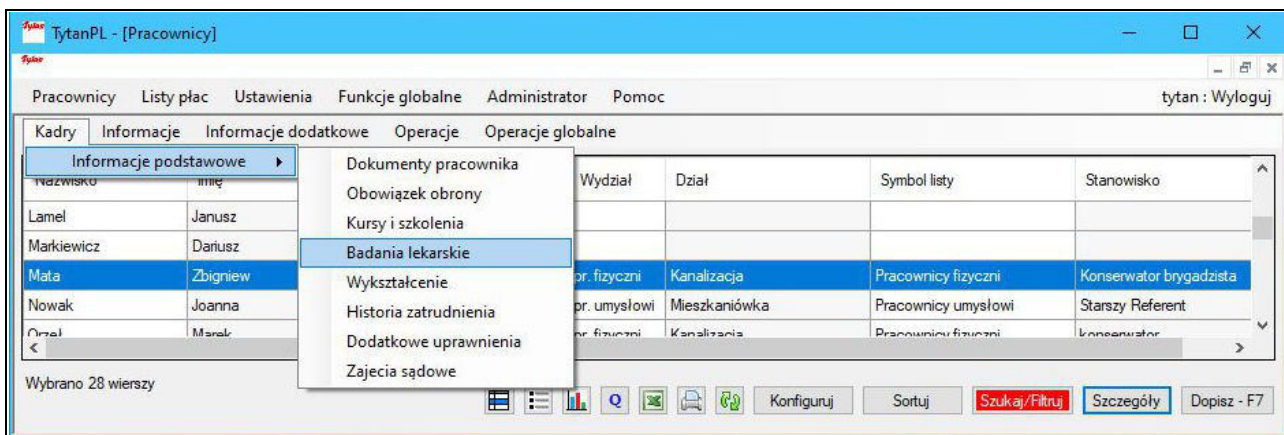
TytanPL - [Pracownicy]

Pracownicy Listy płac Ustawienia Funkcje globalne Administrator Pomoc tytan : Wyloguj

Kadry Informacje Informacje dodatkowe Operacje Operacje globalne

Informacje podstawowe ▸

Dokumenty pracownika
Obowiązek obrony
Kursy i szkolenia
Badania lekarskie
Wykształcenie
Historia zatrudnienia
Dodatkowe uprawnienia
Zajecia sądowe

| Nazwisko | Imię | Wydział | Dział | Symbol listy | Stanowisko |
|---|---|---|---|---|---|
| Lamel | Janusz | | | | |
| Markiewicz | Dariusz | | | | |
| Mata | Zbigniew | pr. fizyczni | Kanalizacja | Pracownicy fizyczni | Konserwator brygadzista |
| Nowak | Joanna | pr. umysłowi | Mieszkaniówka | Pracownicy umysłowi | Starszy Referent |
| Orzeł | Marek | pr. fizyczni | Kanalizacja | Pracownicy fizyczni | konserwator |

Wybrano 28 wierszy

Q Konfiguruj Sortuj Szukaj/Filtruj Szczegóły Dopisz - F7